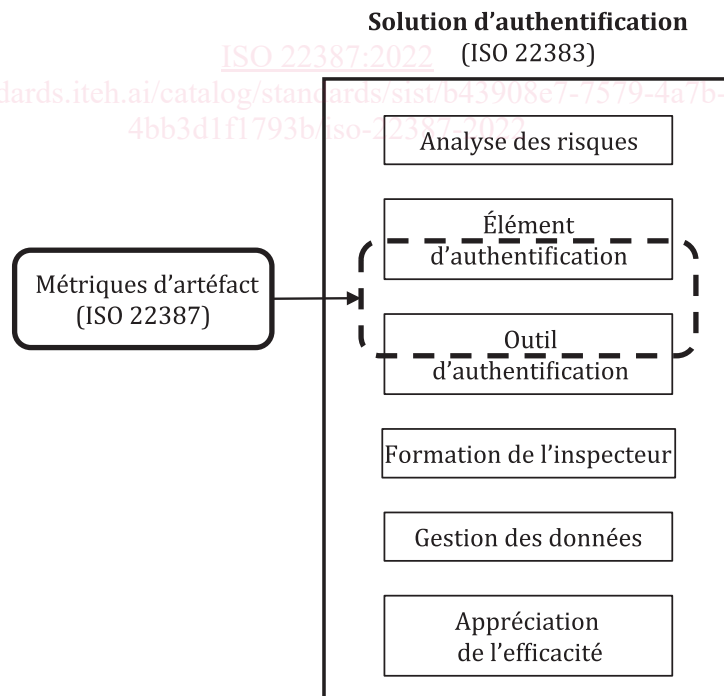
Solution d'authentification
ISO 22387:2022 (ISO 22383)
dards.iteh.ai/catalog/standards/sist/b43908e7-7579-4a7b-
4bb3d1f1793b/iso-22387-2022

Analyse des risques

Élément d'authentification

Métriques d'artéfact (ISO 22387)

Outil d'authentification

Formation de l'inspecteur

Gestion des données

Appréciation de l'efficacité